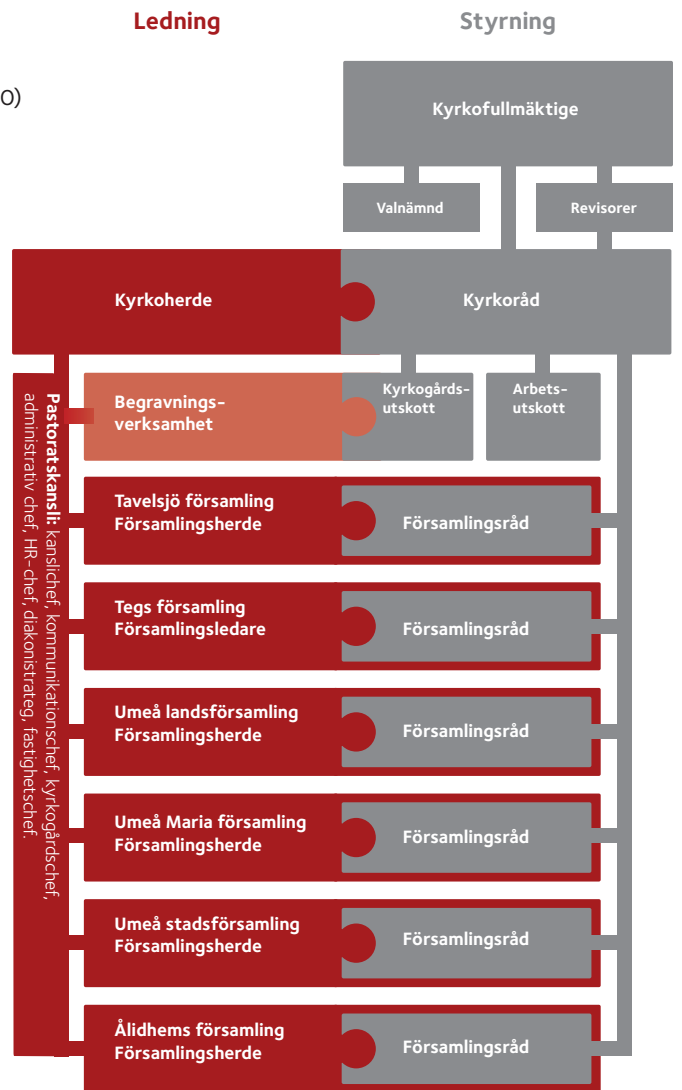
Ledning

Styrning

o)

Kyrkofullmäktige

Valnämnd

Revisorer

Kyrkoherde

Kyrkoråd

Pastoratskansli: kanslichef, kommunikationschef, kyrkogårdschef, administrativ chef, HR-chef, diakonistrateg, fastighetschef.

Begravningsverksamhet

Kyrkogårdsutskott

Arbetsutskott

Tavelsjö församling
Församlingsherde

Församlingsråd

Tegs församling
Församlingsledare

Församlingsråd

Umeå landsförsamling
Församlingsherde

Församlingsråd

Umeå Maria församling
Församlingsherde

Församlingsråd

Umeå stadsförsamling
Församlingsherde

Församlingsråd

Ålidhems församling
Församlingsherde

Församlingsråd